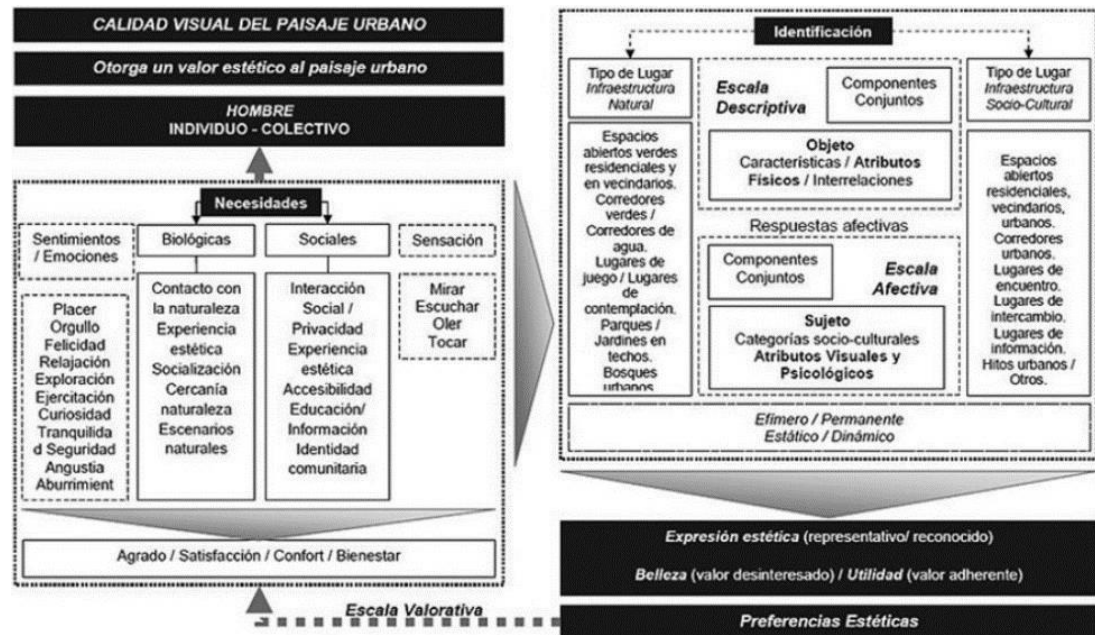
CALIDAD VISUAL DEL PAISAJE URBANO

Otorga un valor estético al paisaje urbano

HOMBRE
INDIVIDUO - COLECTIVO

Necesidades

Sentimientos / Emociones

Biológicas

Sociales

Sensación

Placer
Orgullo
Felicidad
Relajación
Exploración
Ejercitación
Curiosidad
Tranquilidad Seguridad
Angustia
Aburrimient

Contacto con la naturaleza
Experiencia estética
Socialización
Cercanía naturaleza
Escenarios naturales

Interacción Social / Privacidad
Experiencia estética
Accesibilidad
Educación/ Información
Identidad comunitaria

Mirar
Escuchar
Oler
Tocar

Agrado / Satisfacción / Confort / Bienestar

Escala Valorativa

Identificación

Tipo de Lugar
Infraestructura Natural

Escala Descriptiva

Componentes Conjuntos

Tipo de Lugar
Infraestructura Socio-Cultural

Espacios abiertos verdes residenciales y en vecindarios. Corredores verdes / Corredores de agua. Lugares de juego / Lugares de contemplación. Parques / Jardines en techos. Bosques urbanos

Objeto
Características / Atributos Físicos / Interrelaciones

Respuestas afectivas

Componentes Conjuntos

Escala Afectiva

Sujeto
Categorías socio-culturales
Atributos Visuales y Psicológicos

Espacios abiertos residenciales, vecindarios, urbanos. Corredores urbanos. Lugares de encuentro. Lugares de intercambio. Lugares de información. Hitos urbanos / Otros.

Efímero / Permanente
Estático / Dinámico

Expresión estética (representativo/ reconocido)

Belleza (valor desinteresado) / Utilidad (valor adherente)

Preferencias Estéticas